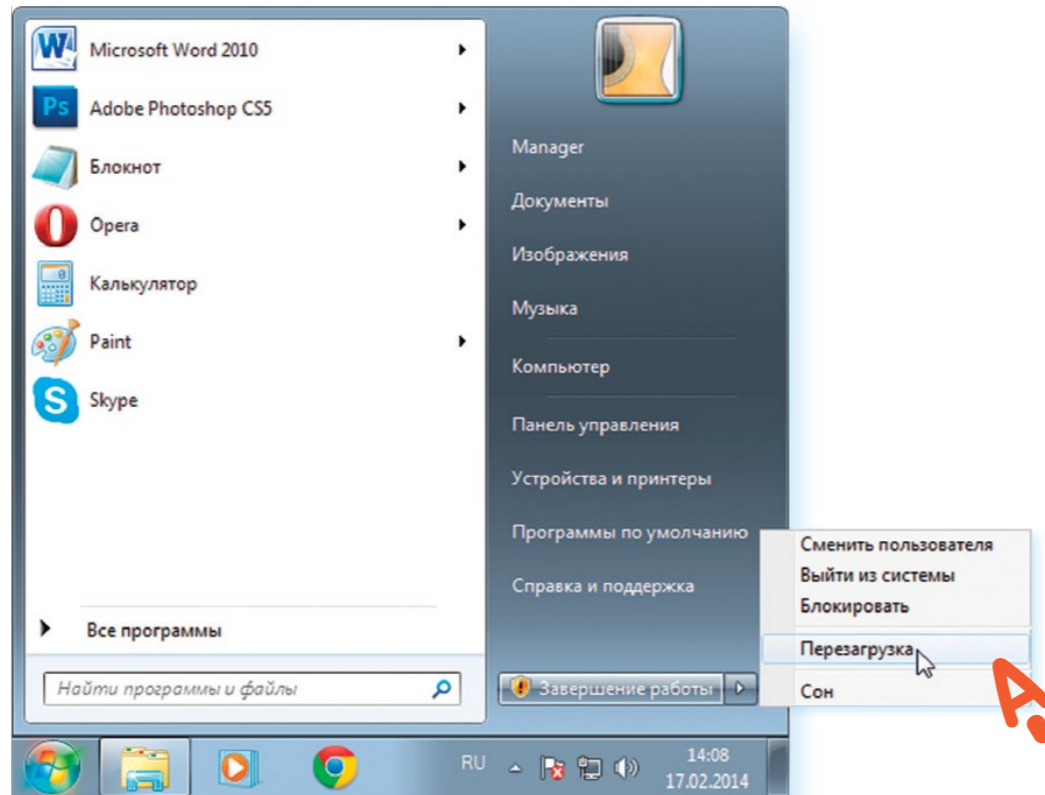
Microsoft Word 2010
Adobe Photoshop CS5
Блокнот
Opera
Калькулятор
Paint
Skype

Все программы

Найти программы и файлы

Manager
Документы
Изображения
Музыка
Компьютер
Панель управления
Устройства и принтеры
Программы по умолчанию
Справка и поддержка

Завершение работы

Сменить пользователя
Выйти из системы
Блокировать
Перезагрузка
Сон

RU
14:08
17.02.2014